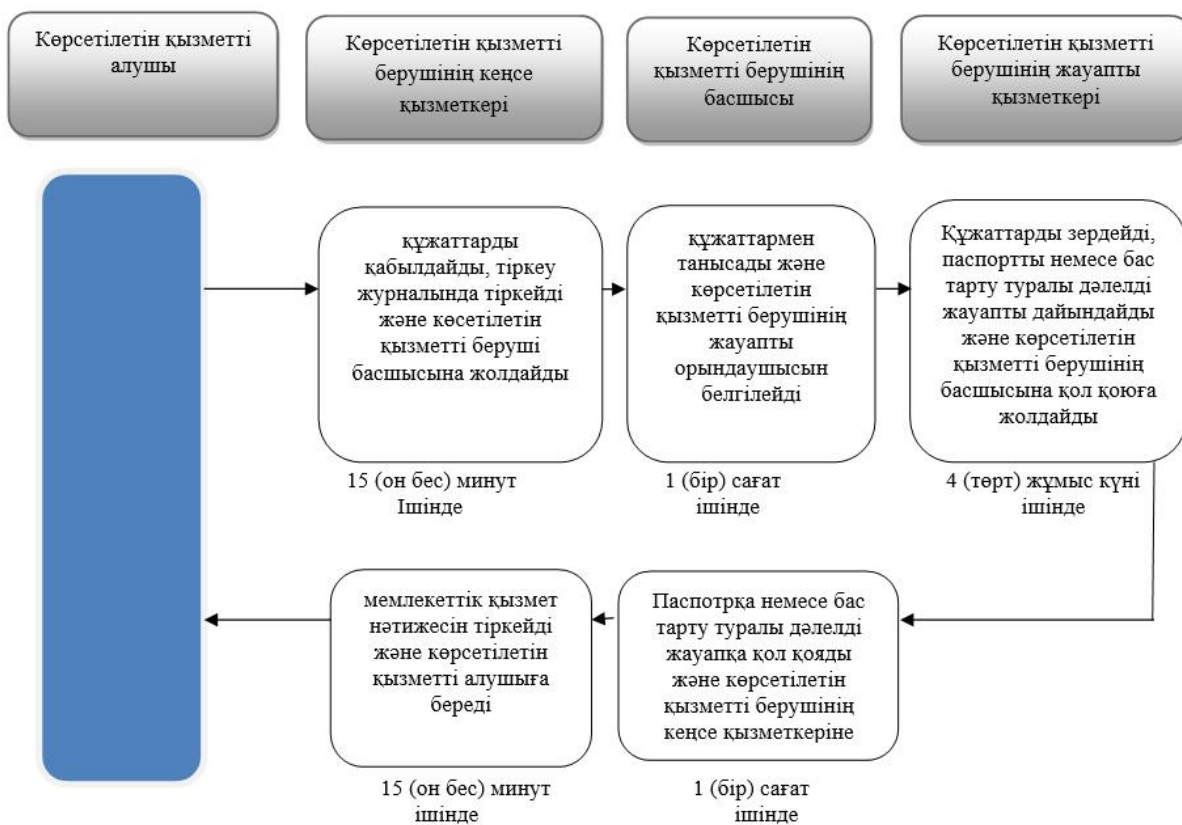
Көрсетілетін қызметті алушы

Көрсетілетін қызметті берушінің кеңсе қызметкері

Көрсетілетін қызметті берушінің басшысы

Көрсетілетін қызметті берушінің жауапты қызметкері

құжаттарды қабылдайды, тіркеу журналында тіркейді және көсетілетін қызметті беруші басшысына жолдайды

құжаттармен танысады және көрсетілетін қызметті берушінің жауапты орындаушысын белгілейді

Құжаттарды зердейді, паспортты немесе бас тарту туралы дәлелді жауапты дайындайды және көрсетілетін қызметті берушінің басшысына қол қоюға жолдайды

15 (он бес) минут Ішінде

1 (бір) сағат ішінде

4 (төрт) жұмыс күні ішінде

мемлекеттік қызмет нәтижесін тіркейді және көрсетілетін қызметті алушыға береді

Паспотрқа немесе бас тарту туралы дәлелді жауапқа қол қояды және көрсетілетін қызметті берушінің кеңсе қызметкеріне

15 (он бес) минут ішінде

1 (бір) сағат ішінде